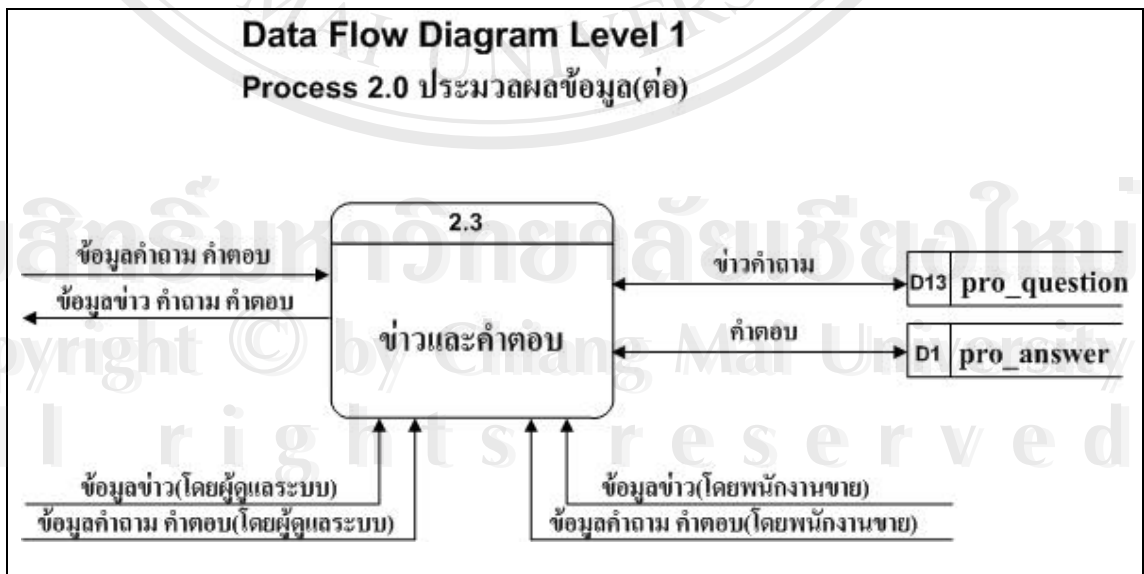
Data Flow Diagram Level 1
Process 2.0 ประมวลผลข้อมูล(ต่อ)

ลิขสิทธิ์มหาวิทยาลัยเชียงใหม่
Copyright © by Chiang Mai University
All rights reserved

2.3
ข่าวและคำตอบ

ข้อมูลคำถาม คำตอบ
ข้อมูลข่าว คำถาม คำตอบ

ข่าวคำถาม
D13 pro_question
คำตอบ
D1 pro_answer

ข้อมูลข่าว(โดยผู้ดูแลระบบ)
ข้อมูลคำถาม คำตอบ(โดยผู้ดูแลระบบ)
ข้อมูลข่าว(โดยพนักงานขาย)
ข้อมูลคำถาม คำตอบ(โดยพนักงานขาย)